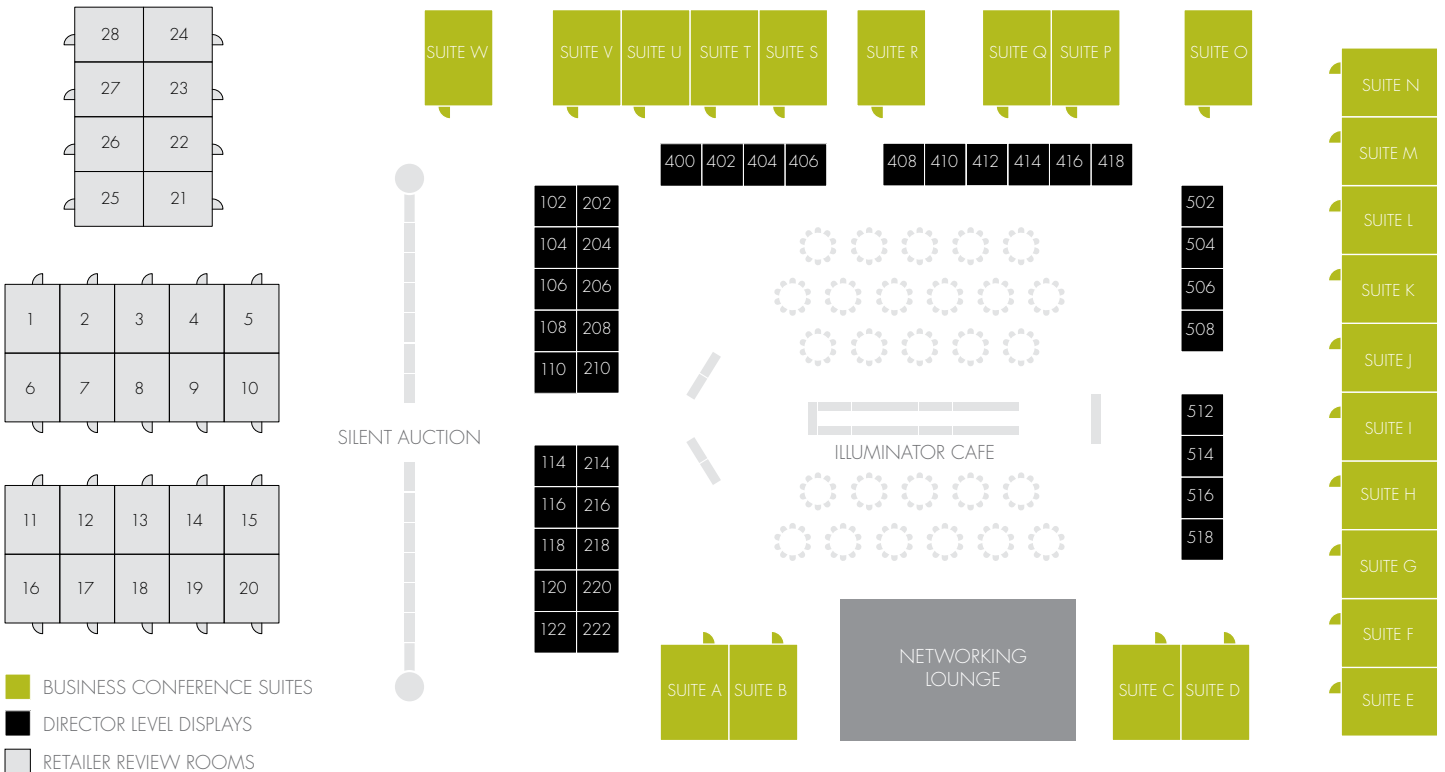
| 28 | 24 |
|---|---|
| 27 | 23 |
| 26 | 22 |
| 25 | 21 |

| 1 | 2 | 3 | 4 | 5 |
|---|---|---|---|---|
| 6 | 7 | 8 | 9 | 10 |

| 11 | 12 | 13 | 14 | 15 |
|---|---|---|---|---|
| 16 | 17 | 18 | 19 | 20 |

SILENT AUCTION

SUITE W
SUITE V SUITE U SUITE T SUITE S
SUITE R
SUITE Q SUITE P
SUITE O

400 402 404 406
408 410 412 414 416 418

| 102 | 202 |
|---|---|
| 104 | 204 |
| 106 | 206 |
| 108 | 208 |
| 110 | 210 |

| 114 | 214 |
|---|---|
| 116 | 216 |
| 118 | 218 |
| 120 | 220 |
| 122 | 222 |

502
504
506
508

512
514
516
518

ILLUMINATOR CAFE

NETWORKING LOUNGE

SUITE A SUITE B
SUITE C SUITE D

SUITE N
SUITE M
SUITE L
SUITE K
SUITE J
SUITE I
SUITE H
SUITE G
SUITE F
SUITE E

BUSINESS CONFERENCE SUITES
DIRECTOR LEVEL DISPLAYS
RETAILER REVIEW ROOMS